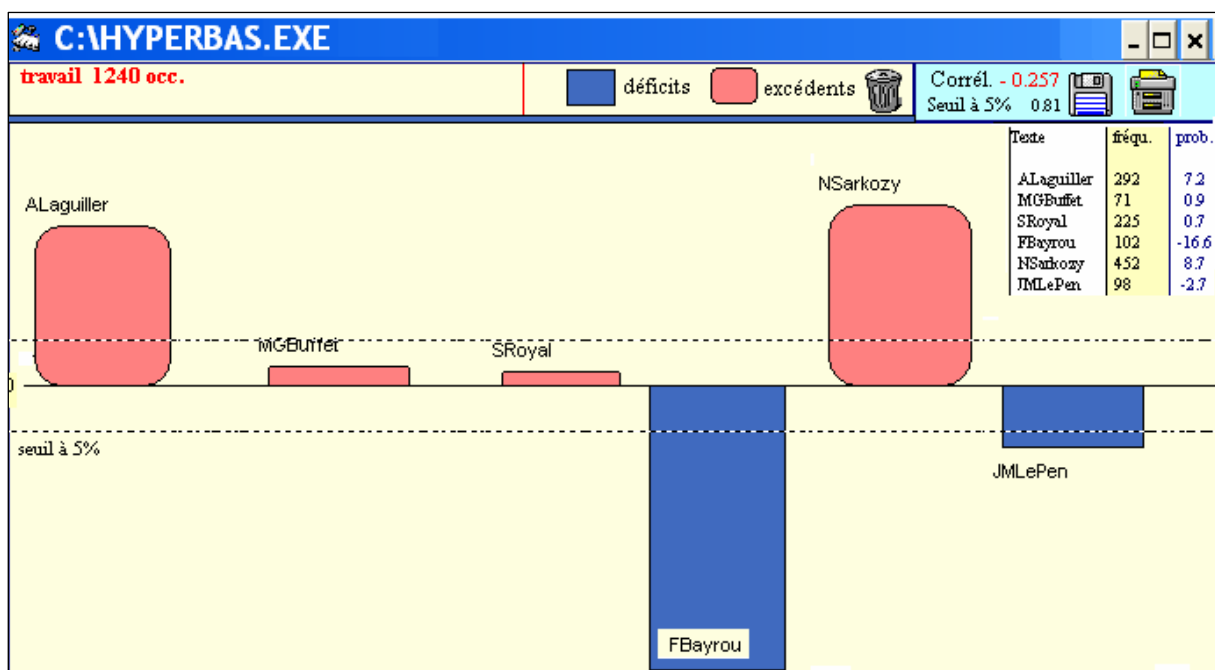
C:\HYPERBAS.EXE

travail 1240 occ.

déficits excédents

Corrél. - 0.257
Seuil à 5% 0.81

| Texte | fréqu. | prob. |
|---|---|---|
| ALaguiller | 292 | 7.2 |
| MGBuffet | 71 | 0.9 |
| SRoyal | 225 | 0.7 |
| FBayrou | 102 | -16.6 |
| NSarkozy | 452 | 8.7 |
| JMLePen | 98 | -2.7 |

ALaguiller

MGBuffet

SRoyal

NSarkozy

0

seuil à 5%

JMLePen

FBayrou